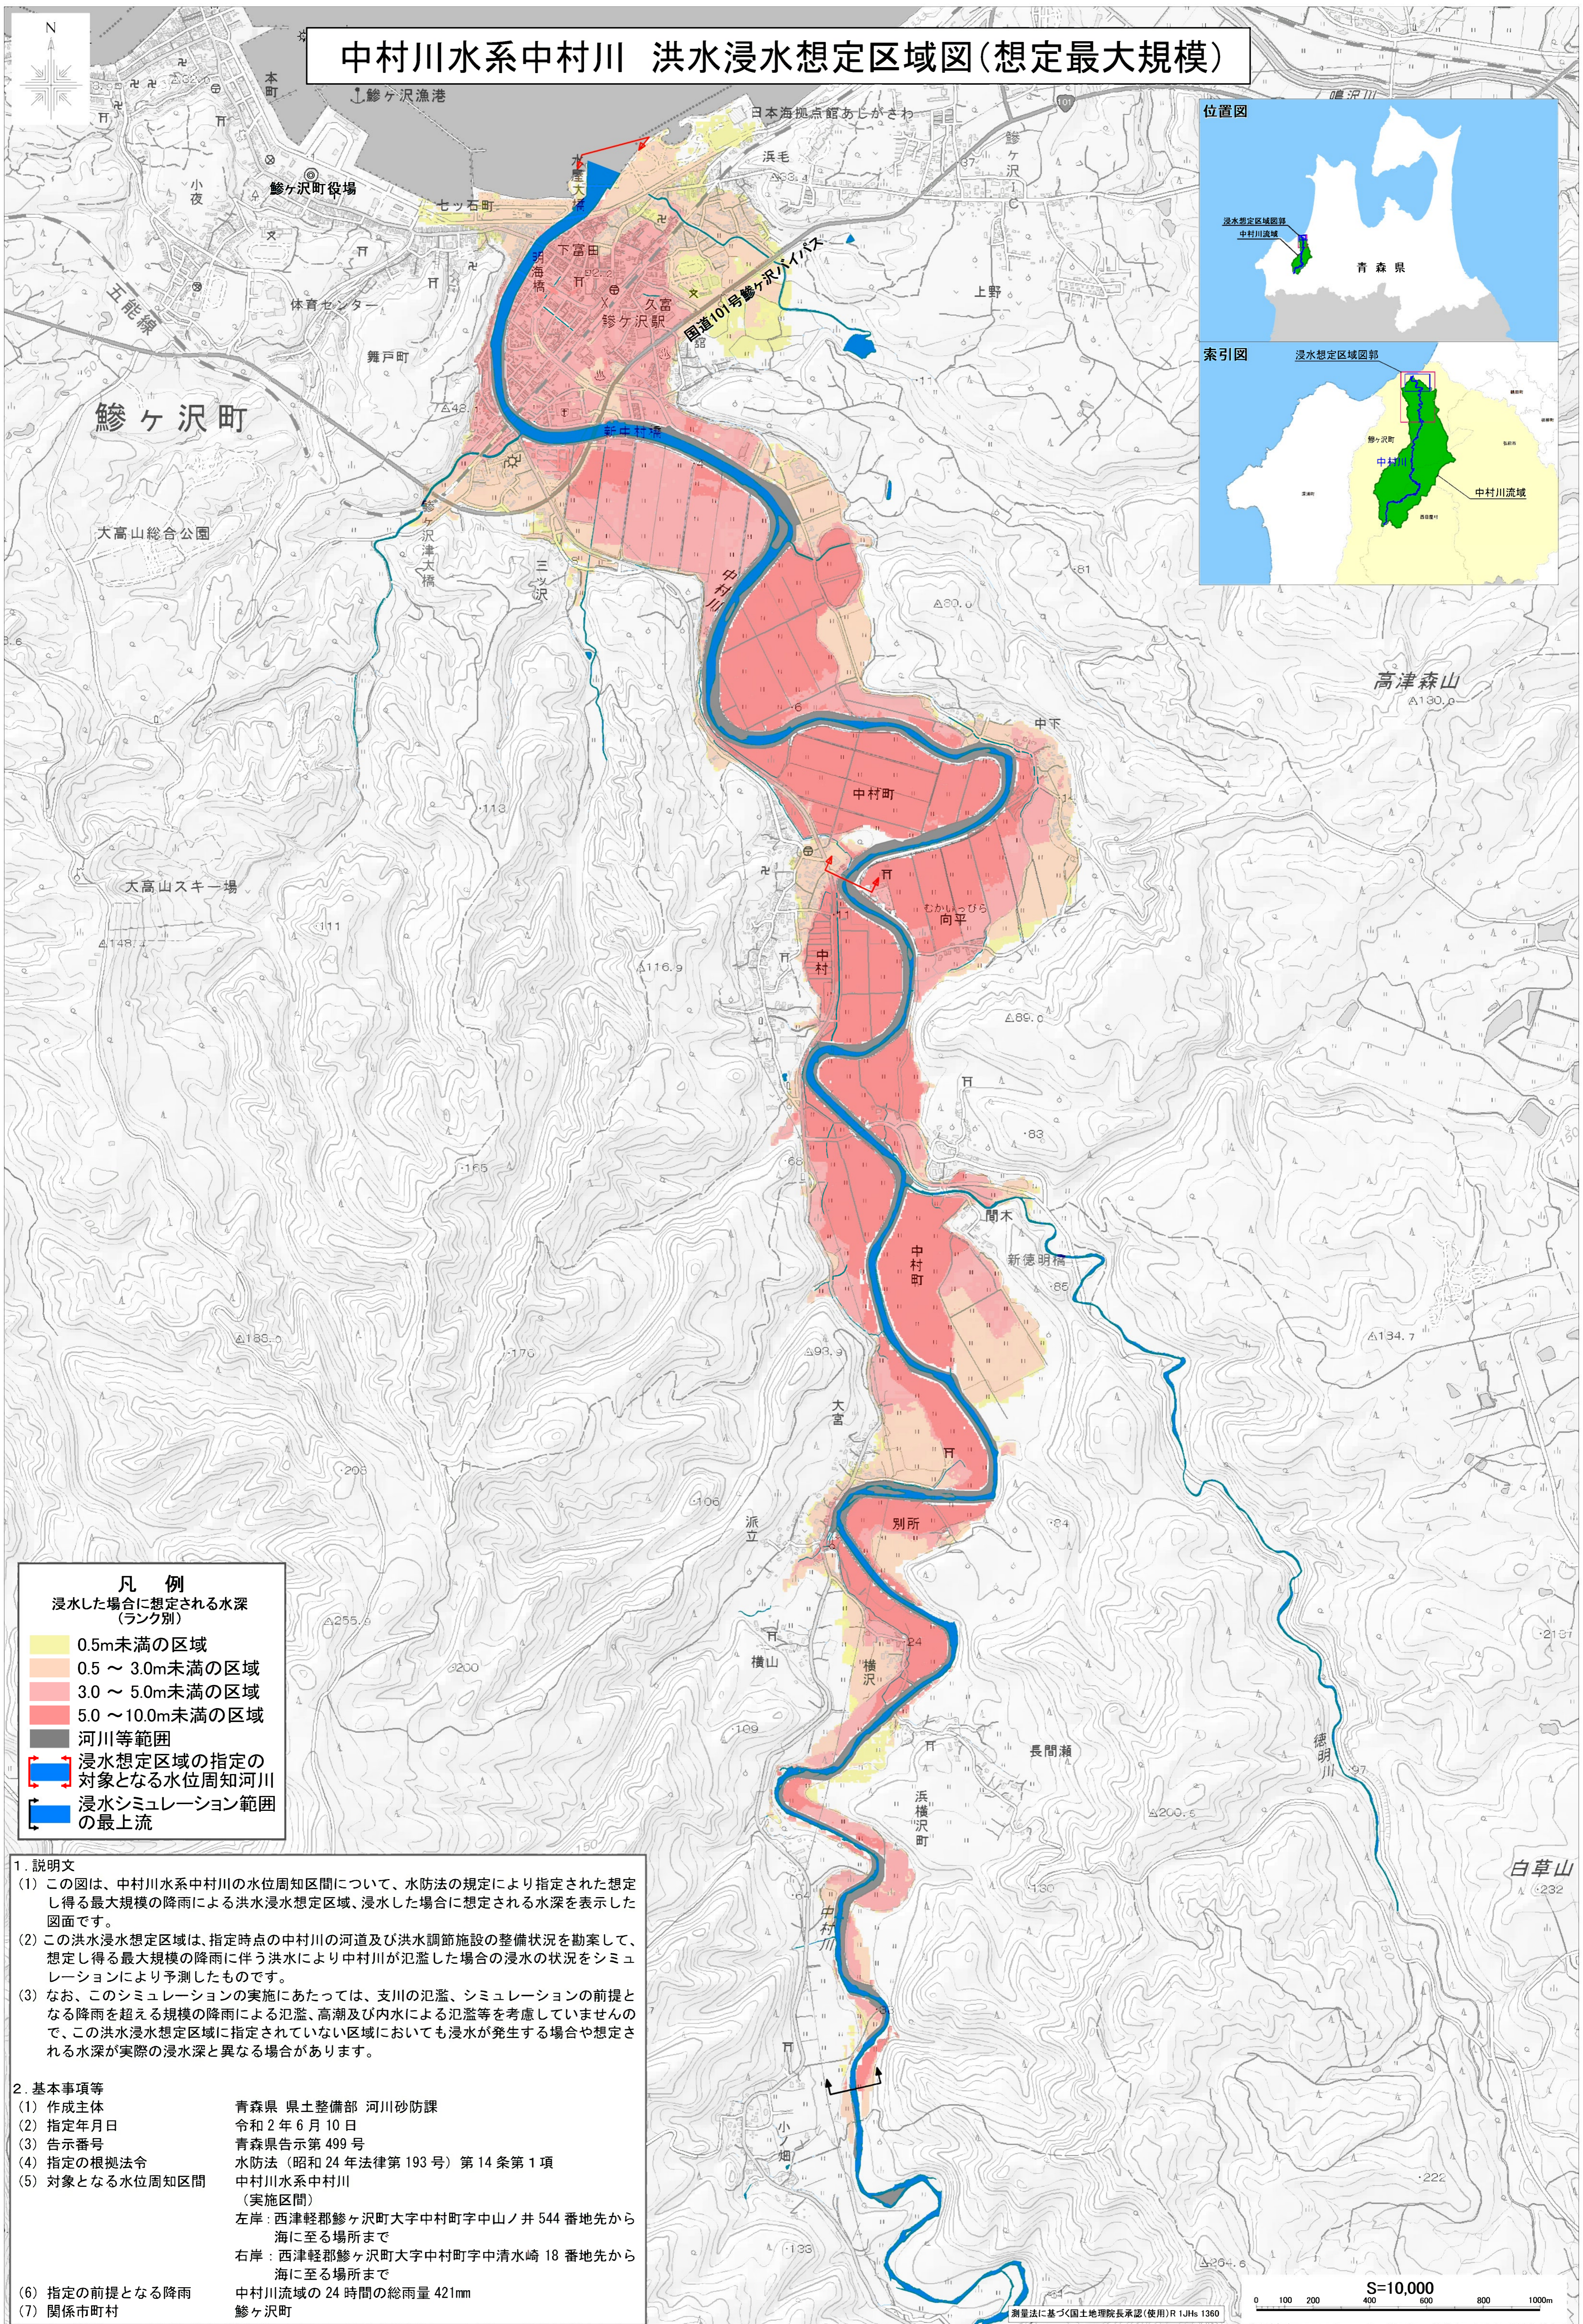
中村川水系中村川　洪水浸水想定区域図(想定最大規模)

N

本町
鰺ヶ沢漁港
日本海拠点館あじがさわ
鳴沢川
浜毛
鰺ヶ沢町役場
七ツ石町
下富田
明海橋
久富
鰺ヶ沢駅
国道101号鰺ヶ沢バイパス
五能線
体育センター
上野
舞戸町
鰺ヶ沢町
新中村橋
大高山総合公園
沢津大橋
三ツ沢
中村川
高津森山
中下
中村町
むかいっぴら
向平
大高山スキー場
中村
間木
新徳明橋
中村町
大宮
別所
派立
横山
横沢
長間瀬
浜横沢町
徳明川
白草山
中村川
小屋畑

位置図
浸水想定区域図部
中村川流域
青森県

索引図
浸水想定区域図部
鰺ヶ沢町
中村川
中村川流域

凡　例
浸水した場合に想定される水深
(ランク別)
0.5m未満の区域
0.5 ～ 3.0m未満の区域
3.0 ～ 5.0m未満の区域
5.0 ～10.0m未満の区域
河川等範囲
浸水想定区域の指定の対象となる水位周知河川
浸水シミュレーション範囲の最上流

1．説明文
(1) この図は、中村川水系中村川の水位周知区間について、水防法の規定により指定された想定し得る最大規模の降雨による洪水浸水想定区域、浸水した場合に想定される水深を表示した図面です。
(2) この洪水浸水想定区域は、指定時点の中村川の河道及び洪水調節施設の整備状況を勘案して、想定し得る最大規模の降雨に伴う洪水により中村川が氾濫した場合の浸水の状況をシミュレーションにより予測したものです。
(3) なお、このシミュレーションの実施にあたっては、支川の氾濫、シミュレーションの前提となる降雨を超える規模の降雨による氾濫、高潮及び内水による氾濫等を考慮していませんので、この洪水浸水想定区域に指定されていない区域においても浸水が発生する場合や想定される水深が実際の浸水深と異なる場合があります。

2．基本事項等
(1) 作成主体　青森県 県土整備部 河川砂防課
(2) 指定年月日　令和2年6月10日
(3) 告示番号　青森県告示第499号
(4) 指定の根拠法令　水防法（昭和24年法律第193号）第14条第1項
(5) 対象となる水位周知区間　中村川水系中村川
（実施区間）
左岸：西津軽郡鰺ヶ沢町大字中村町字中山ノ井544番地先から海に至る場所まで
右岸：西津軽郡鰺ヶ沢町大字中村町字中清水崎18番地先から海に至る場所まで
(6) 指定の前提となる降雨　中村川流域の24時間の総雨量421mm
(7) 関係市町村　鰺ヶ沢町

S=10,000
0 100 200 400 600 800 1000m
測量法に基づく国土地理院長承認(使用)R 1JHs 1360